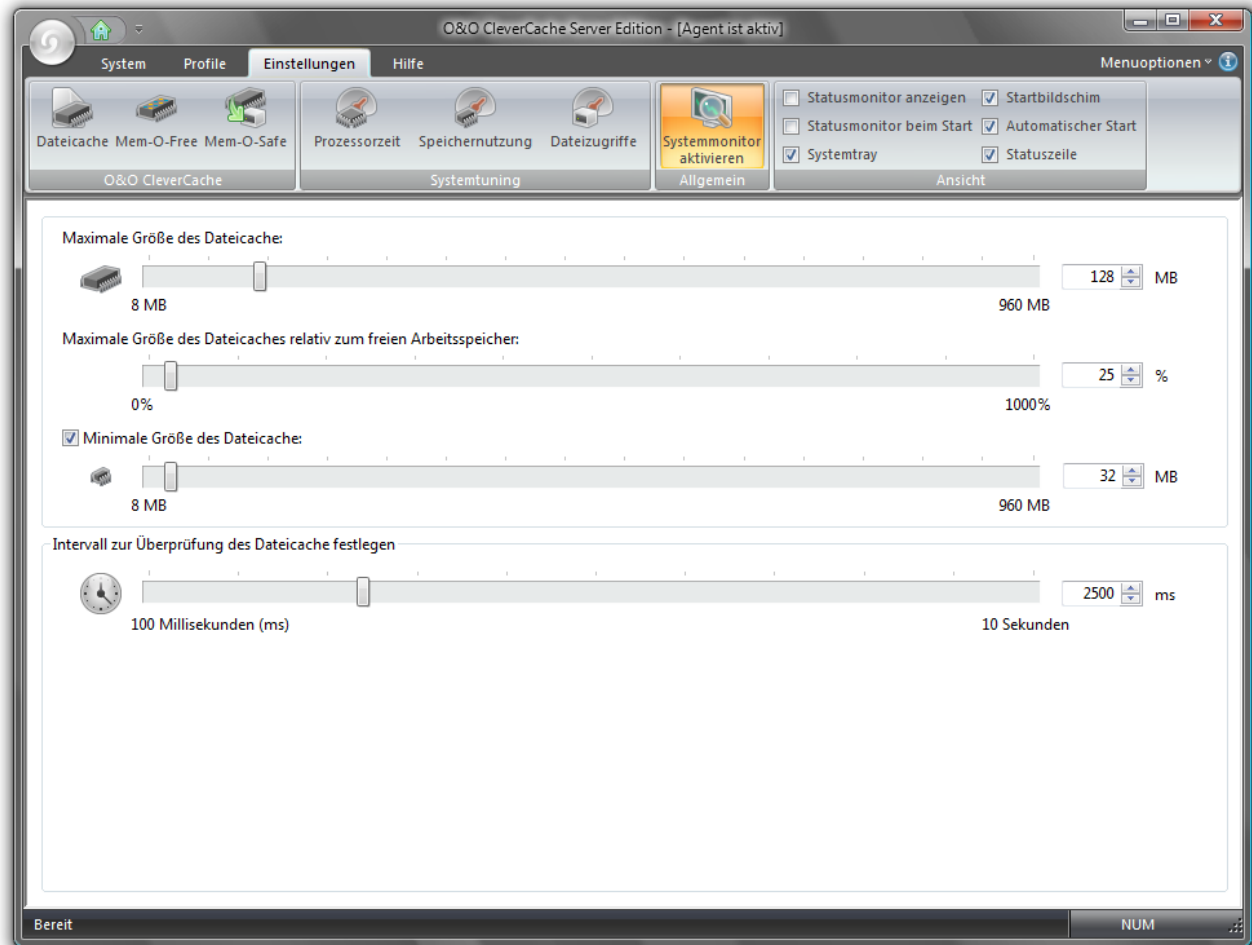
O&O CleverCache Server Edition - [Agent ist aktiv]

System Profile Einstellungen Hilfe

Menuoptionen

Dateicache Mem-O-Free Mem-O-Safe
O&O CleverCache

Prozessorzeit Speichernutzung Dateizugriffe
Systemtuning

Systemmonitor aktivieren
Allgemein

Statusmonitor anzeigen
Statusmonitor beim Start
Systemtray
Startbildschim
Automatischer Start
Statuszeile
Ansicht

Maximale Größe des Dateicache:
128 MB
8 MB 960 MB

Maximale Größe des Dateicaches relativ zum freien Arbeitsspeicher:
25 %
0% 1000%

Minimale Größe des Dateicache:
32 MB
8 MB 960 MB

Intervall zur Überprüfung des Dateicache festlegen
2500 ms
100 Millisekunden (ms) 10 Sekunden

Bereit
NUM